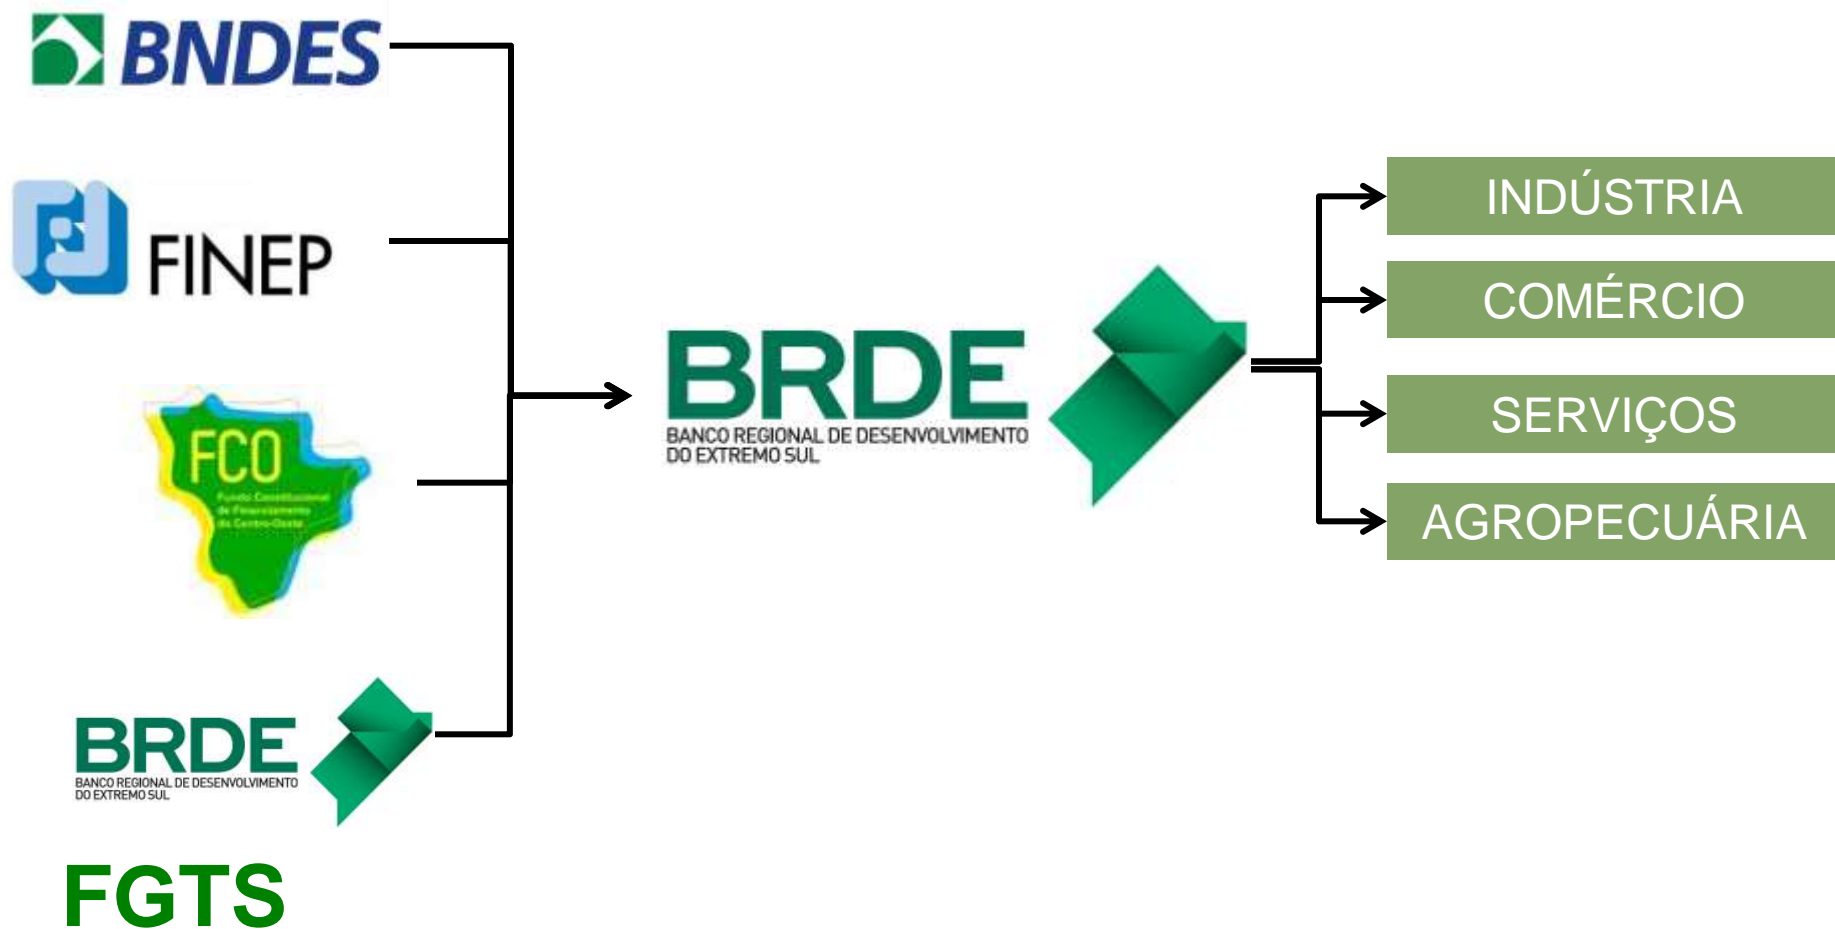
BNDES

FINEP

FCO
Fundo Constitucional de Financiamento do Centro-Oeste

BRDE
BANCO REGIONAL DE DESENVOLVIMENTO DO EXTREMO SUL

FGTS

BRDE
BANCO REGIONAL DE DESENVOLVIMENTO DO EXTREMO SUL

INDÚSTRIA

COMÉRCIO

SERVIÇOS

AGROPECUÁRIA